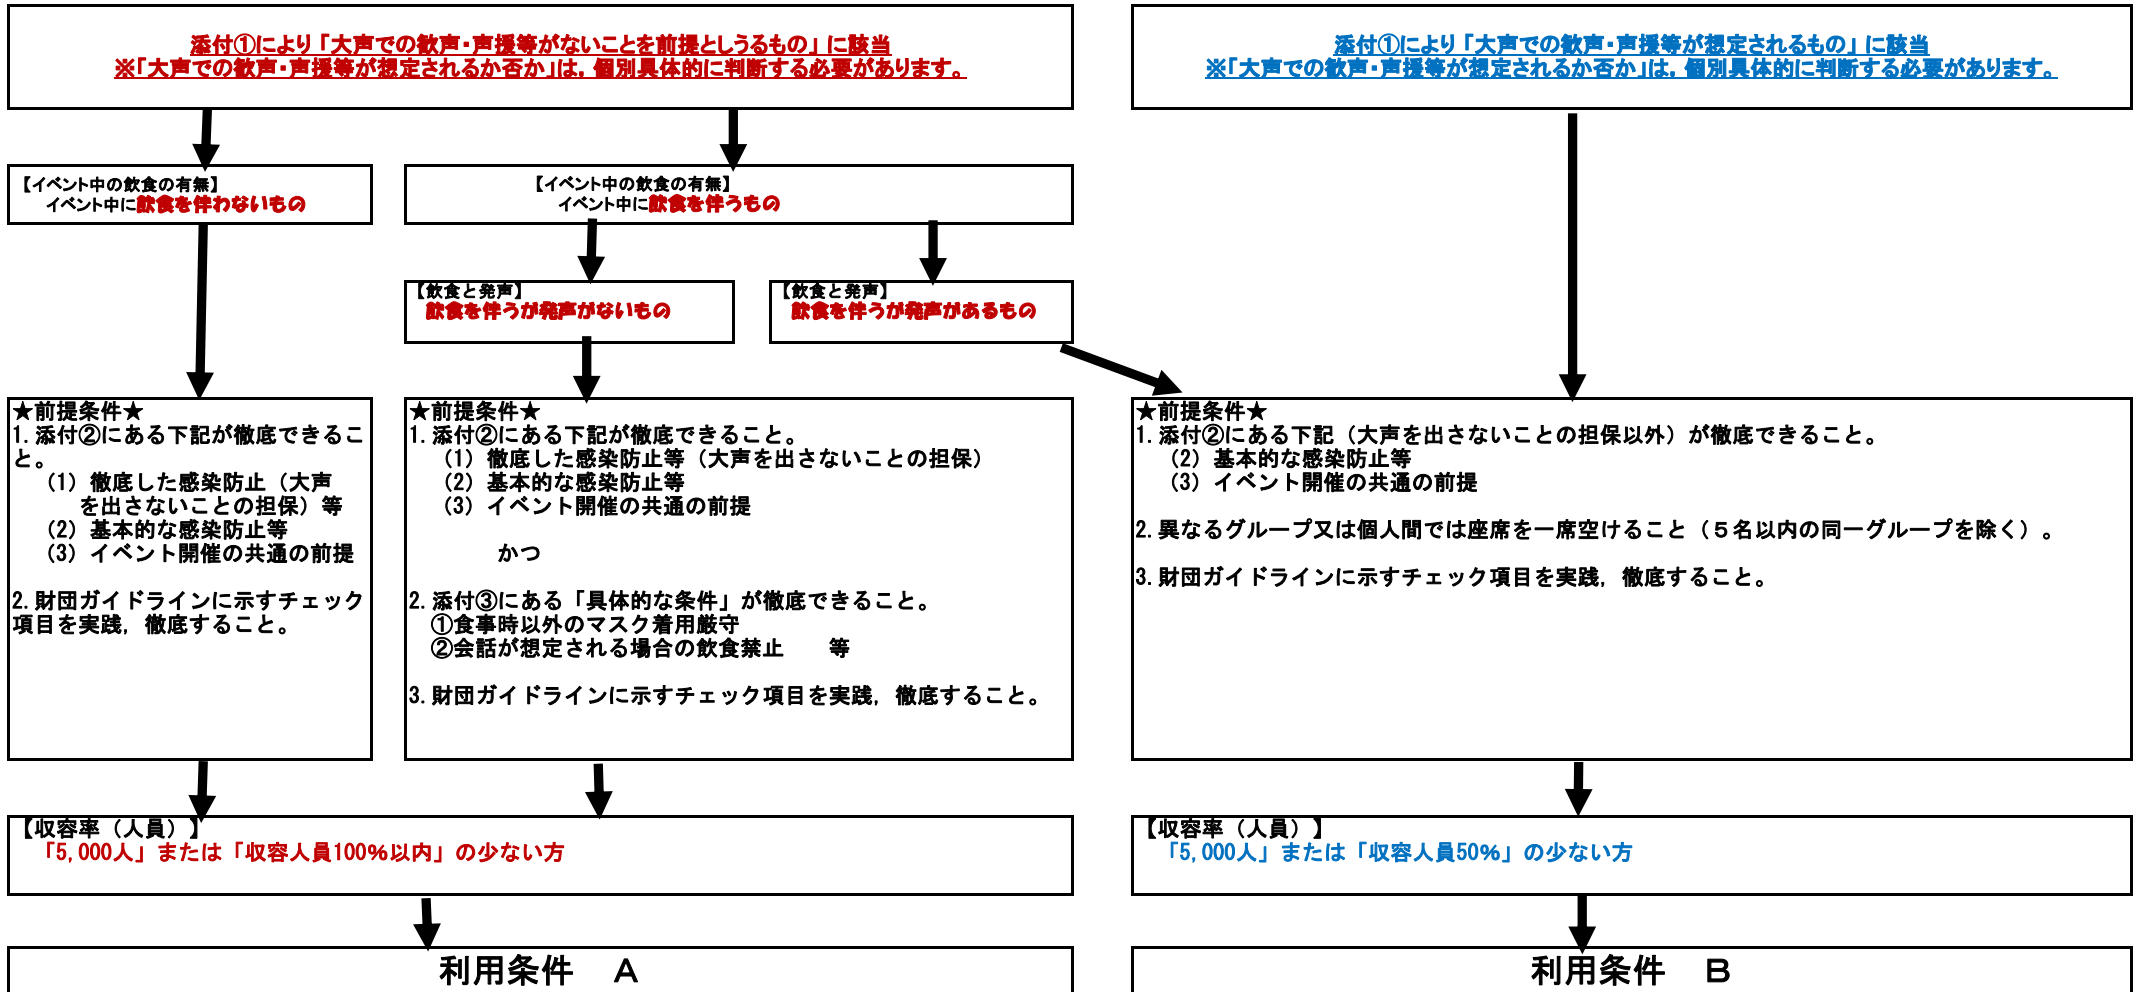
添付①により「大声での歓声・声援等がないことを前提としうるもの」に該当
※「大声での歓声・声援等が想定されるか否か」は、個別具体的に判断する必要があります。

添付①により「大声での歓声・声援等が想定されるもの」に該当
※「大声での歓声・声援等が想定されるか否か」は、個別具体的に判断する必要があります。

【イベント中の飲食の有無】
イベント中に飲食を伴わないもの

【イベント中の飲食の有無】
イベント中に飲食を伴うもの

【飲食と発声】
飲食を伴うが発声がないもの

【飲食と発声】
飲食を伴うが発声があるもの

★前提条件★
1. 添付②にある下記が徹底できること。
（1）徹底した感染防止（大声を出さないことの担保）等
（2）基本的な感染防止等
（3）イベント開催の共通の前提

2. 財団ガイドラインに示すチェック項目を実践，徹底すること。

★前提条件★
1. 添付②にある下記が徹底できること。
（1）徹底した感染防止等（大声を出さないことの担保）
（2）基本的な感染防止等
（3）イベント開催の共通の前提

かつ

2. 添付③にある「具体的な条件」が徹底できること。
①食事時以外のマスク着用厳守
②会話が想定される場合の飲食禁止　等

3. 財団ガイドラインに示すチェック項目を実践，徹底すること。

★前提条件★
1. 添付②にある下記（大声を出さないことの担保以外）が徹底できること。
（2）基本的な感染防止等
（3）イベント開催の共通の前提

2. 異なるグループ又は個人間では座席を一席空けること（５名以内の同一グループを除く）。

3. 財団ガイドラインに示すチェック項目を実践，徹底すること。

【収容率（人員）】
「5,000人」または「収容人員100%以内」の少ない方

【収容率（人員）】
「5,000人」または「収容人員50%」の少ない方

利用条件　A

利用条件　B